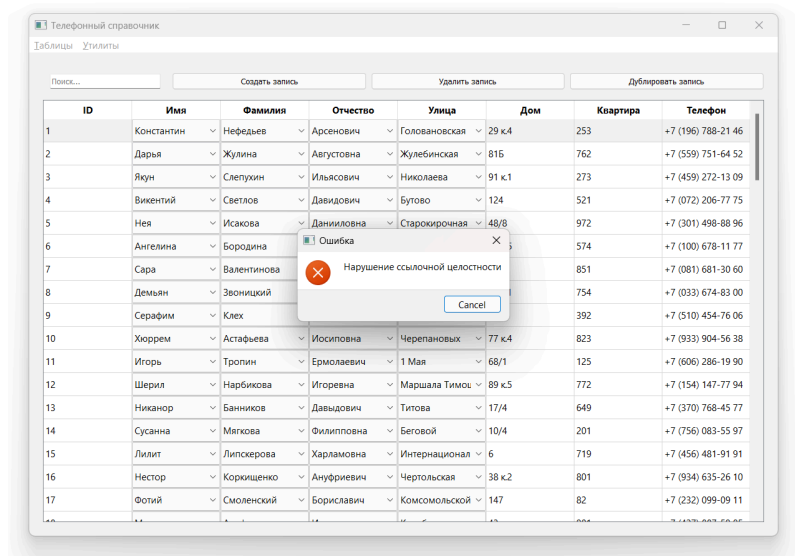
Телефонный справочник

Таблицы Утилиты

Поиск...

Создать запись

Удалить запись

Дублировать запись

| ID | Имя | Фамилия | Отчество | Улица | Дом | Квартира | Телефон |
|---|---|---|---|---|---|---|---|
| 1 | Константин | Нефедьев | Арсенович | Голованoвская | 29 к.4 | 253 | +7 (196) 788-21 46 |
| 2 | Дарья | Жулина | Августовна | Жулебинская | 81Б | 762 | +7 (559) 751-64 52 |
| 3 | Якун | Слепухин | Ильясович | Николаева | 91 к.1 | 273 | +7 (459) 272-13 09 |
| 4 | Викентий | Светлов | Давидович | Бутово | 124 | 521 | +7 (072) 206-77 75 |
| 5 | Нея | Исакова | Даниловна | Старокирочная | 48/8 | 972 | +7 (301) 498-88 96 |
| 6 | Ангелина | Бородина | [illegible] | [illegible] | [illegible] | 574 | +7 (100) 678-11 77 |
| 7 | Сара | Валентинова | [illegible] | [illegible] | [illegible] | 851 | +7 (081) 681-30 60 |
| 8 | Демьян | Звоницкий | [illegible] | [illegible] | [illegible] | 754 | +7 (033) 674-83 00 |
| 9 | Серафим | Клех | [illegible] | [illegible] | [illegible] | 392 | +7 (510) 454-76 06 |
| 10 | Хюррем | Астафьева | Иосиповна | Черепановых | 77 к.4 | 823 | +7 (933) 904-56 38 |
| 11 | Игорь | Тропин | Ермолаевич | 1 Мая | 68/1 | 125 | +7 (606) 286-19 90 |
| 12 | Шерил | Нарбикова | Игоревна | Маршала Тимош | 89 к.5 | 772 | +7 (154) 147-77 94 |
| 13 | Никанор | Банников | Давыдович | Титова | 17/4 | 649 | +7 (370) 768-45 77 |
| 14 | Сусанна | Мягкова | Филипповна | Беговой | 10/4 | 201 | +7 (756) 083-55 97 |
| 15 | Лилит | Липскерова | Харламовна | Интернационал | 6 | 719 | +7 (456) 481-91 91 |
| 16 | Нестор | Коркищенко | Ануфриевич | Чертольская | 38 к.2 | 801 | +7 (934) 635-26 10 |
| 17 | Фотий | Смоленский | Бориславич | Комсомольской | 147 | 82 | +7 (232) 099-09 11 |

Ошибка

Нарушение ссылочной целостности

Cancel